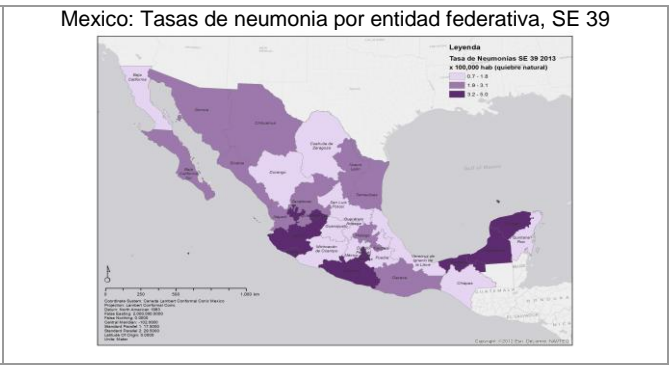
Mexico: Tasas de neumonia por entidad federativa, SE 39

Leyenda
Tasa de Neumonías SE 39 2013 x 100,000 hab (quiebre natural)
0.7 - 1.8
1.9 - 3.1
3.2 - 5.0

Baja California
Sonora
Chihuahua
Coahuila de Zaragoza
Nuevo León
Baja California Sur
Sinaloa
Durango
Tamaulipas
San Luis Potosí
Querétaro Arteaga
Michoacán de Ocampo
Puebla
Veracruz
Guerrero
Oaxaca
Chiapas
Tabasco
Quintana Roo
Veracruz de Ignacio de la Llave

0 250 500 1,000 km

Coordinate System: Canada Lambert Conformal Conic Mexico
Projection: Lambert Conformal Conic
Datum: North American 1983
False Easting: 2,500,000.0000
False Northing: 0.0000
Central Meridian: -102.0000
Standard Parallel 1: 17.5000
Standard Parallel 2: 29.5000
Latitude Of Origin: 0.0000
Units: Meter

Copyright: ©2013 Esri, DeLorme, NAVTEQ